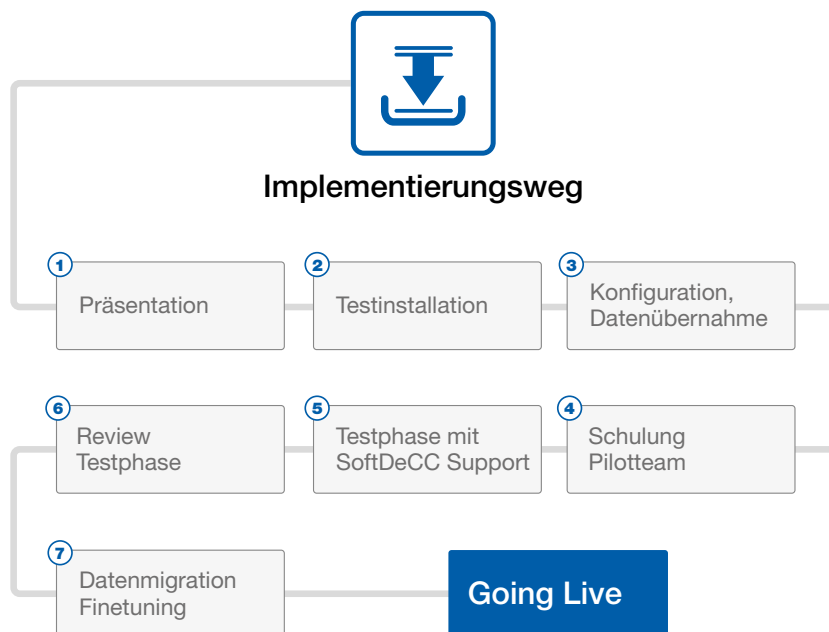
Implementierungsweg

1
Präsentation

2
Testinstallation

3
Konfiguration, Datenübernahme

6
Review Testphase

5
Testphase mit SoftDeCC Support

4
Schulung Pilotteam

7
Datenmigration Finetuning

Going Live